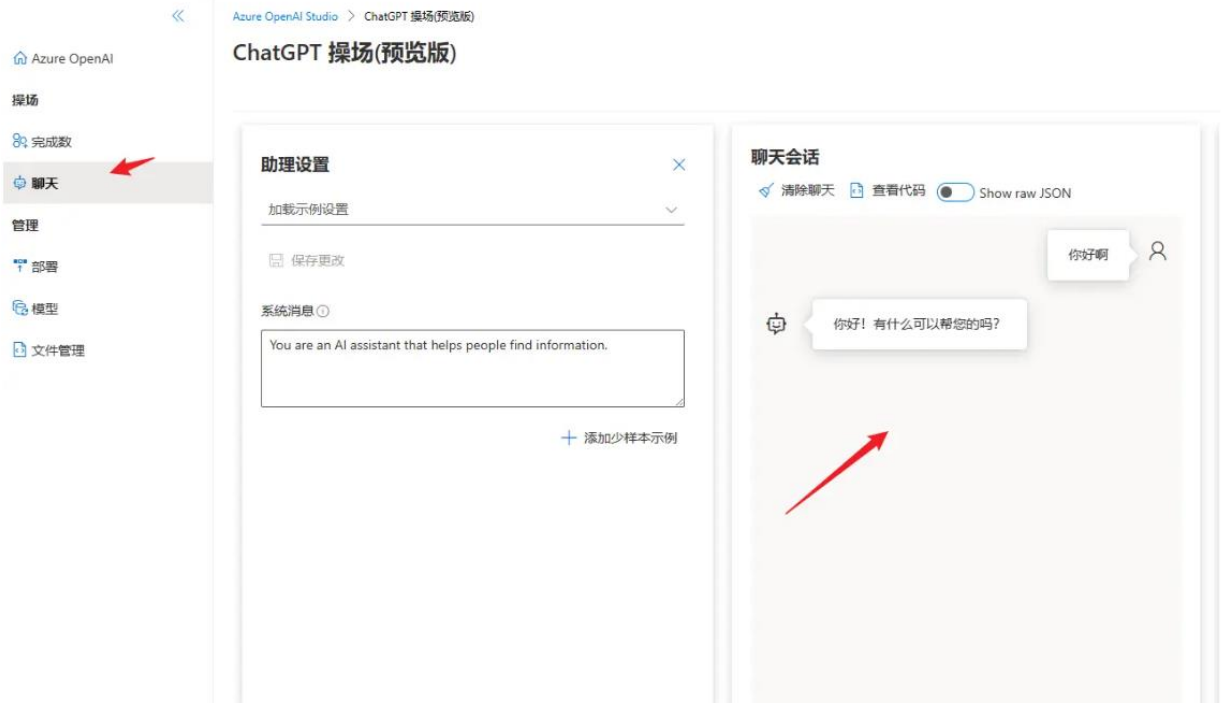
Azure OpenAI

操场

完成数

聊天

管理

部署

模型

文件管理

Azure OpenAI Studio > ChatGPT 操场(预览版)

ChatGPT 操场(预览版)

助理设置

加载示例设置

保存更改

系统消息

You are an AI assistant that helps people find information.

添加少样本示例

聊天会话

清除聊天 查看代码 Show raw JSON

你好啊

你好！有什么可以帮您的吗?